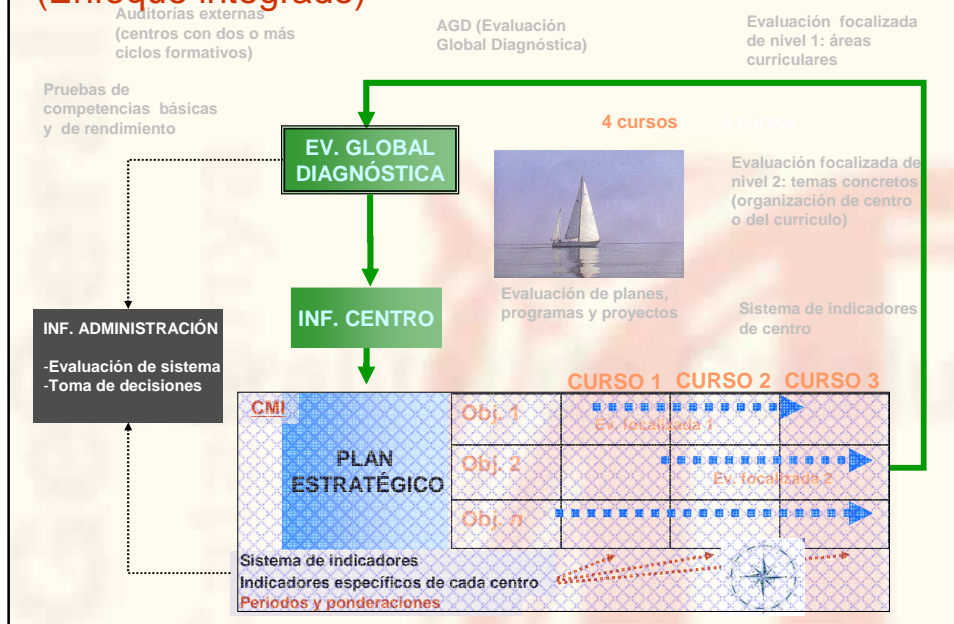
(Enfoque integrado)

Auditorías externas (centros con dos o más ciclos formativos)

AGD (Evaluación Global Diagnóstica)

Evaluación focalizada de nivel 1: áreas curriculares

Pruebas de competencias básicas y de rendimiento

EV. GLOBAL DIAGNÓSTICA

4 cursos

4 cursos

Evaluación focalizada de nivel 2: temas concretos (organización de centro o del currículo)

INF. ADMINISTRACIÓN

-Evaluación de sistema
-Toma de decisiones

INF. CENTRO

Evaluación de planes, programas y proyectos

Sistema de indicadores de centro

CURSO 1 CURSO 2 CURSO 3

CMI

PLAN ESTRATÉGICO

| Obj. 1 | Ev. focalizada 1 |
| Obj. 2 | Ev. focalizada 2 |
| Obj. n | |

Sistema de indicadores
Indicadores específicos de cada centro
Periodos y ponderaciones